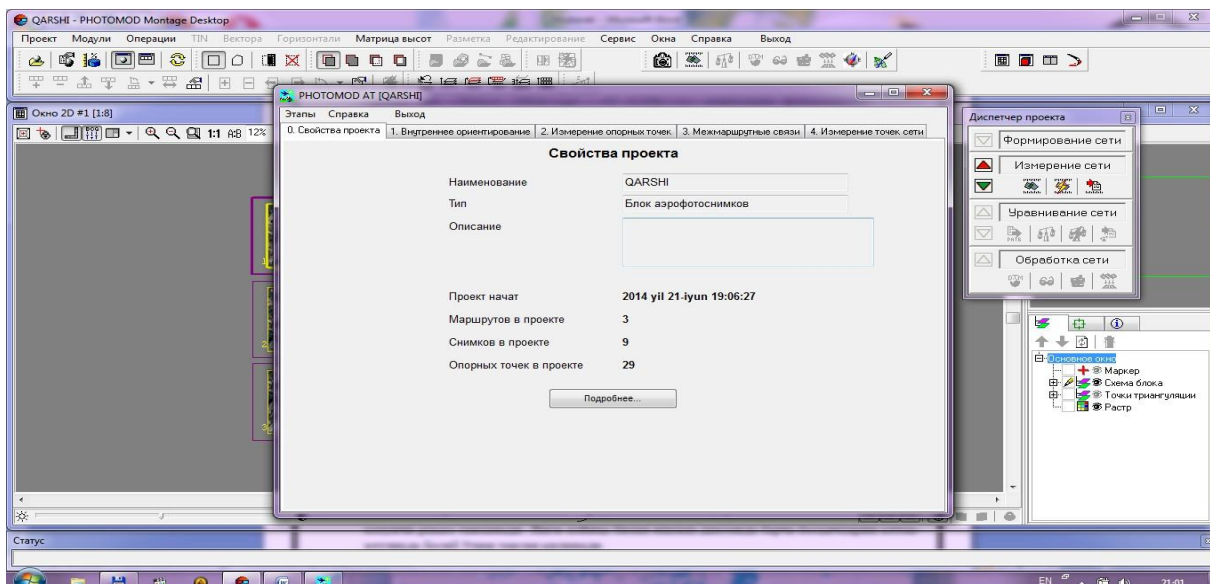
QARSHI - PHOTOMOD Montage Desktop

Проект Модули Операции TIN Вектора Горизонтали Матрица высот Разметка Редактирование Сервис Окна Справка Выход

Окно 2D #1 [1:8]

1:1 12%

PHOTOMOD AT [QARSHI]

Этапы Справка Выход

0. Свойства проекта | 1. Внутреннее ориентирование | 2. Измерение опорных точек | 3. Межмаршрутные связи | 4. Измерение точек сети

Свойства проекта

Наименование QARSHI

Тип Блок аэрофотоснимков

Описание

Проект начат 2014 yil 21-iyun 19:06:27

Маршрутов в проекте 3

Снимков в проекте 9

Опорных точек в проекте 29

Подробнее...

Диспетчер проекта

Формирование сети

Измерение сети

Уравнивание сети

Обработка сети

Основное окно

Маркер

Схема блока

Точки триангуляции

Растр

Статус

EN 21:01